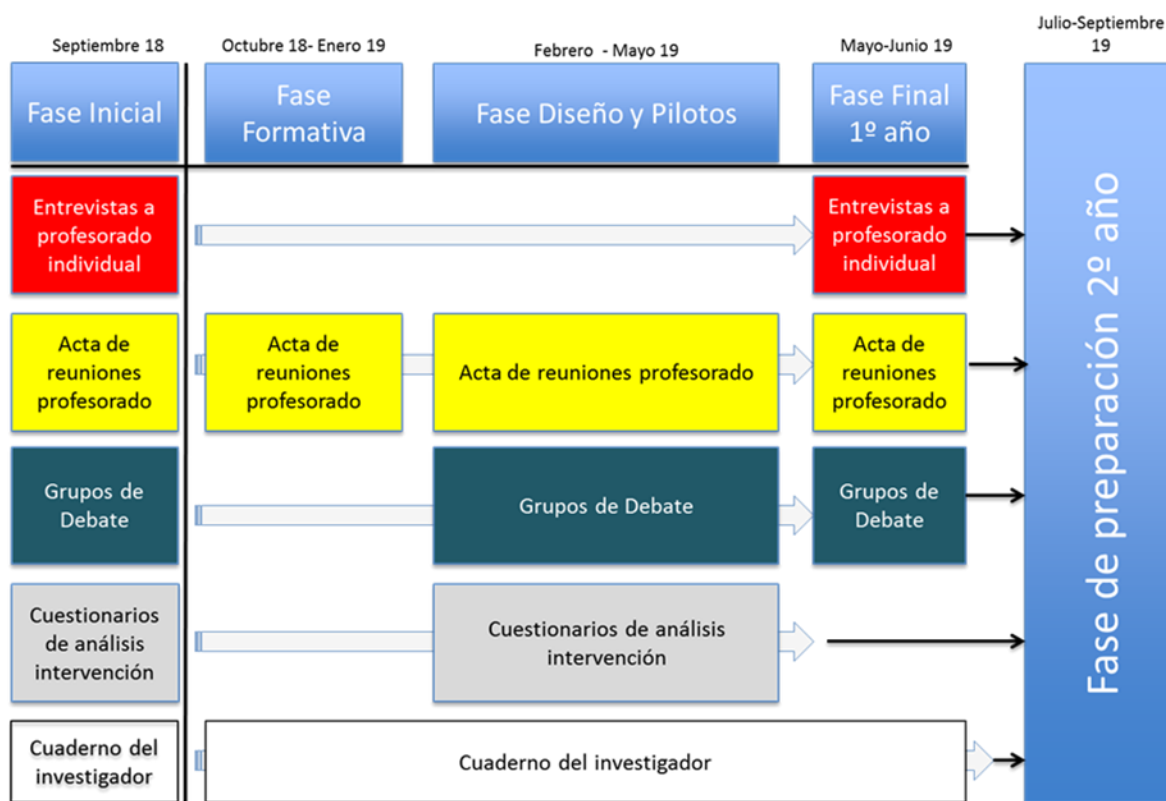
Septiembre 18

Octubre 18- Enero 19

Febrero - Mayo 19

Mayo-Junio 19

Julio-Septiembre 19

Fase Inicial

Fase Formativa

Fase Diseño y Pilotos

Fase Final 1º año

Fase de preparación 2º año

Entrevistas a profesorado individual

Entrevistas a profesorado individual

Acta de reuniones profesorado

Acta de reuniones profesorado

Acta de reuniones profesorado

Acta de reuniones profesorado

Grupos de Debate

Grupos de Debate

Grupos de Debate

Cuestionarios de análisis intervención

Cuestionarios de análisis intervención

Cuaderno del investigador

Cuaderno del investigador